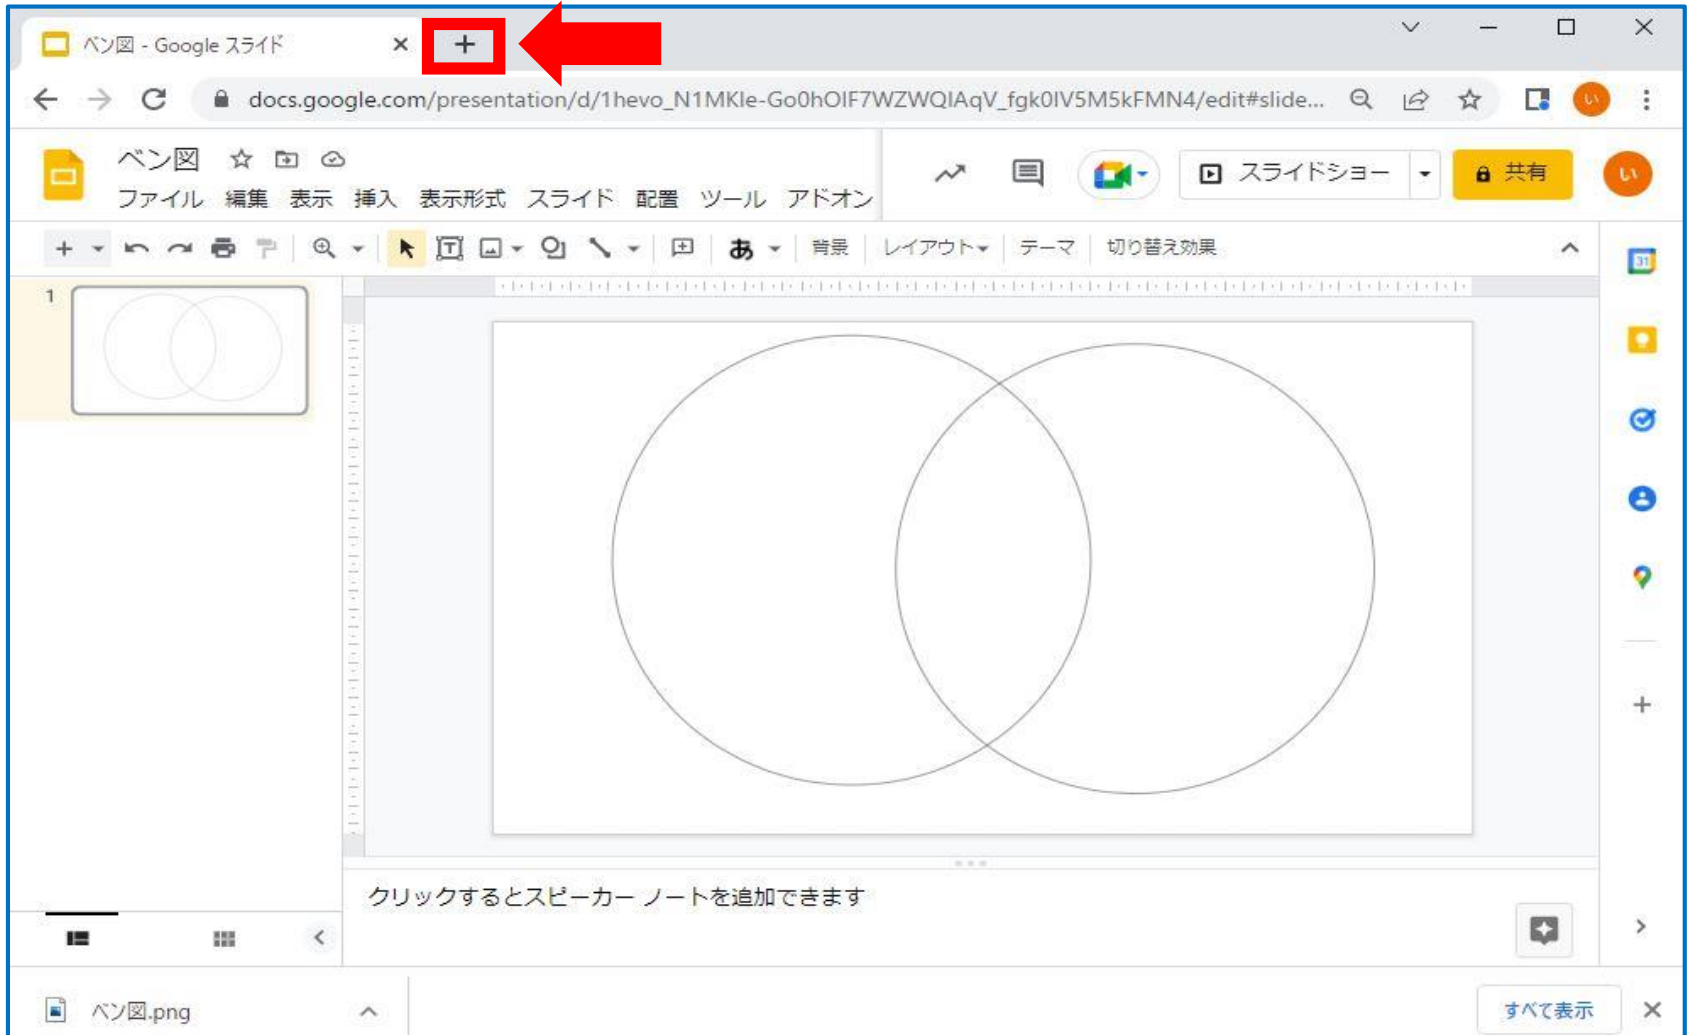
ベン図 - Google スライド

docs.google.com/presentation/d/1hevo_N1MKle-Go0hOIF7WZWQIAqV_fgk0lV5M5kFMN4/edit#slide...

ベン図

ファイル 編集 表示 挿入 表示形式 スライド 配置 ツール アドオン

スライドショー

共有

い

あ 背景 レイアウト テーマ 切り替え効果

1

クリックするとスピーカー ノートを追加できます

ベン図.png

すべて表示